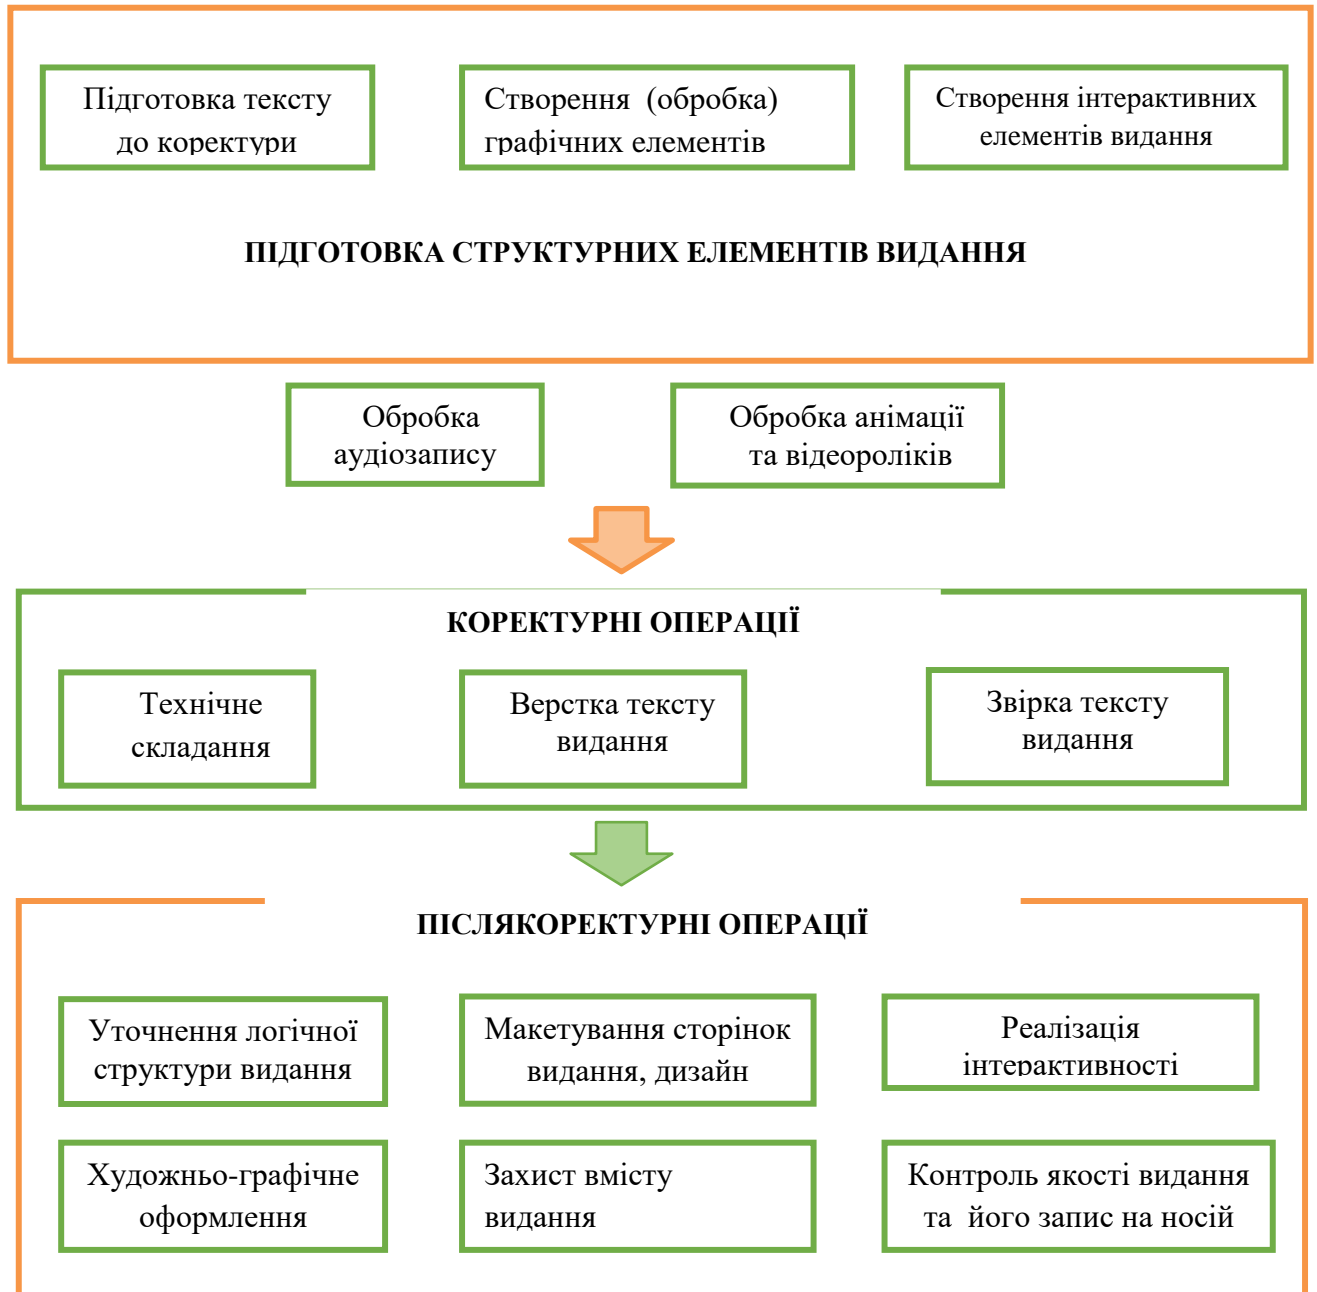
Підготовка тексту до коректури

Створення (обробка) графічних елементів

Створення інтерактивних елементів видання

ПІДГОТОВКА СТРУКТУРНИХ ЕЛЕМЕНТІВ ВИДАННЯ

Обробка аудіозапису

Обробка анімації та відеороліків

КОРЕКТУРНІ ОПЕРАЦІЇ

Технічне складання

Верстка тексту видання

Звірка тексту видання

ПІСЛЯКОРЕКТУРНІ ОПЕРАЦІЇ

Уточнення логічної структури видання

Макетування сторінок видання, дизайн

Реалізація інтерактивності

Художньо-графічне оформлення

Захист вмісту видання

Контроль якості видання та його запис на носій